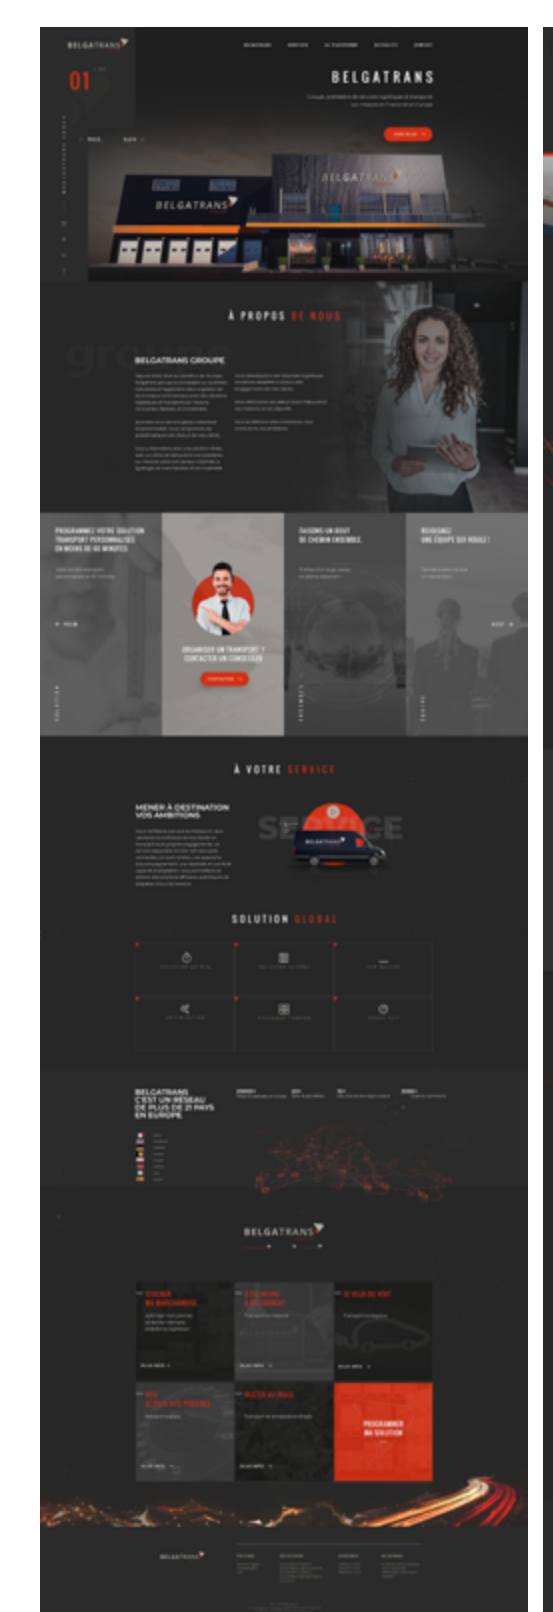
BELGATRANS

01

BELGATRANS

BELGATRANS

BELGATRANS

À PROPOS DE NOUS

BELGATRANS GROUPE

PROGRAMMEZ VOTRE SOLUTION TRANSPORT PERSONNALISÉE EN MOINS DE 60 MINUTES

ORGANISER UN TRANSPORT ? CONTACTER UN CONSEILLER

FAISONS UN BOUT DE CHEMIN ENSEMBLE.

REJOIGNEZ UNE ÉQUIPE QUI ROULE !

À VOTRE SERVICE

MENER À DESTINATION VOS AMBITIONS

SERVICE

SOLUTION GLOBAL

BELGATRANS C'EST UN RÉSEAU DE PLUS DE 21 PAYS EN EUROPE.

BELGATRANS

PROGRAMMER MA SOLUTION

BELGATRANS